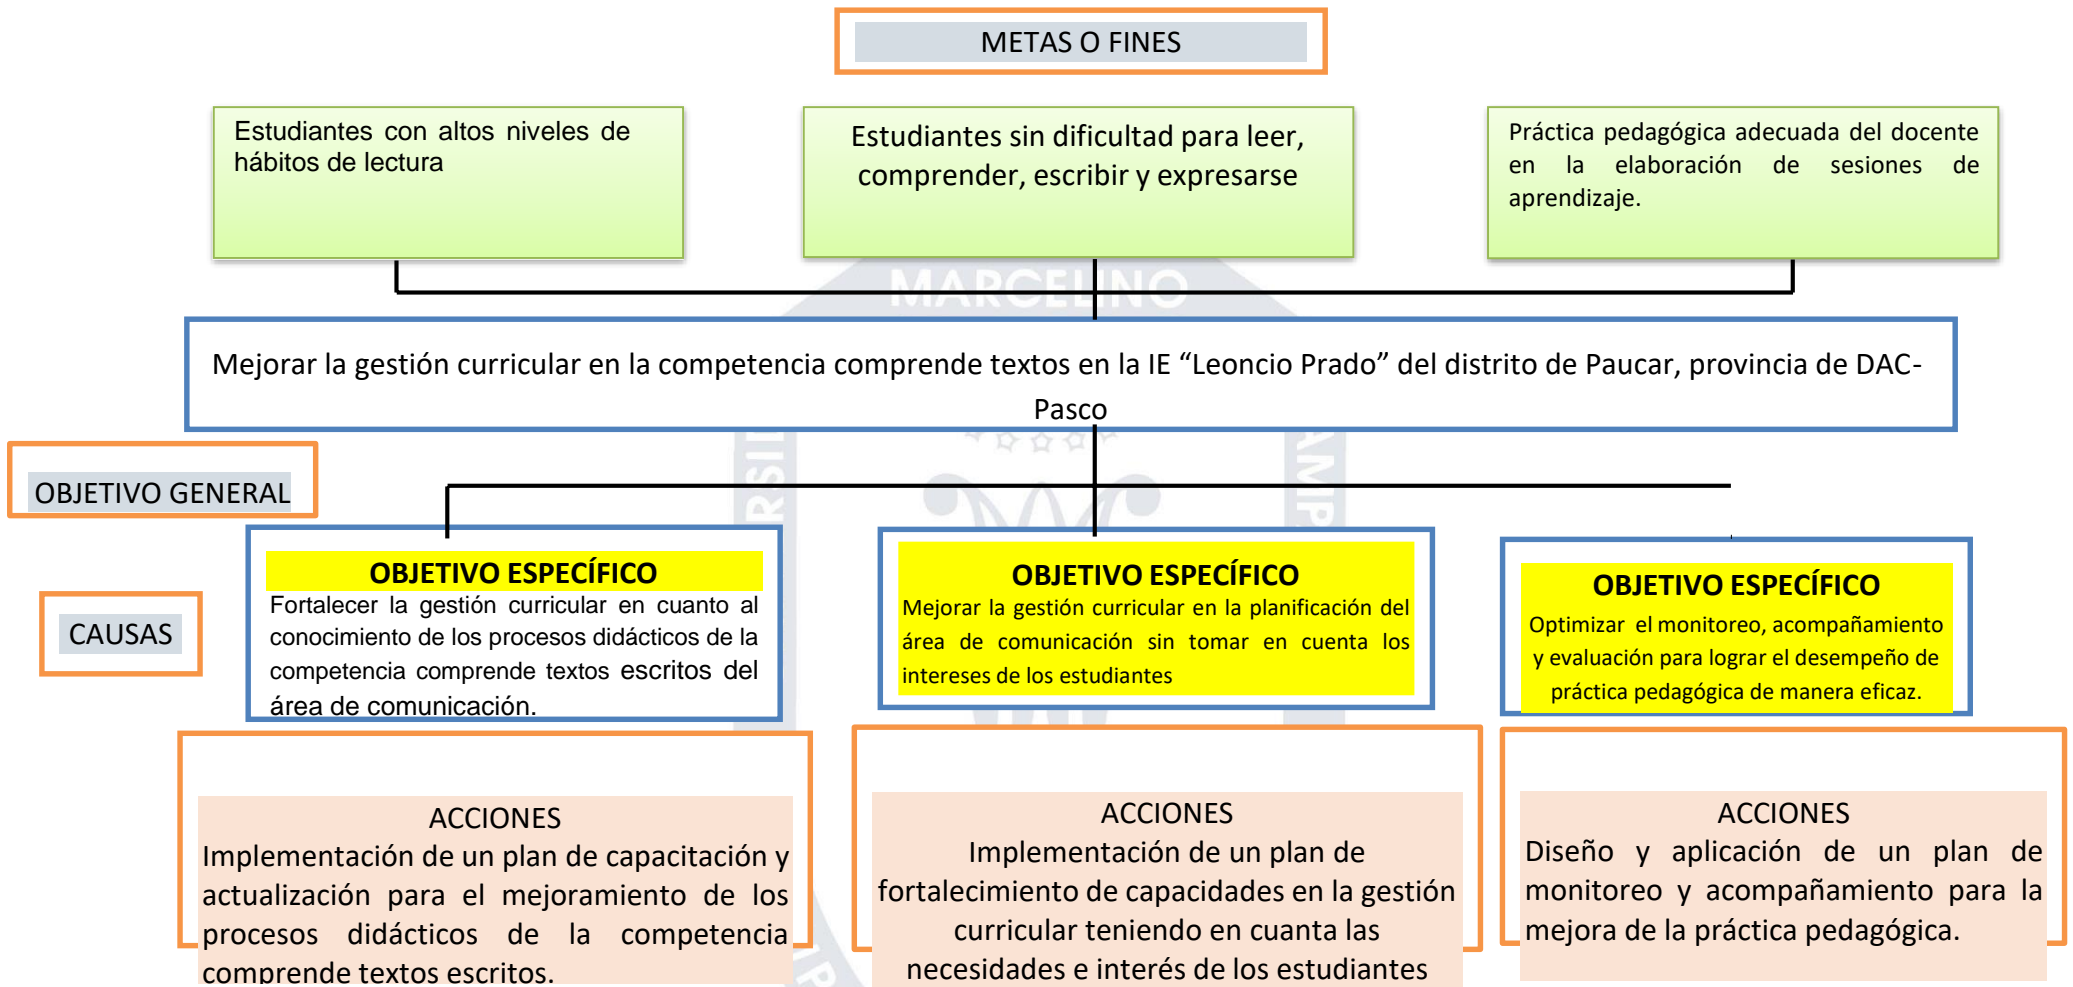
METAS O FINES

Estudiantes con altos niveles de hábitos de lectura

Estudiantes sin dificultad para leer, comprender, escribir y expresarse

Práctica pedagógica adecuada del docente en la elaboración de sesiones de aprendizaje.

MARCELINO

Mejorar la gestión curricular en la competencia comprende textos en la IE “Leoncio Prado” del distrito de Paucar, provincia de DAC-Pasco

OBJETIVO GENERAL

CAUSAS

OBJETIVO ESPECÍFICO
Fortalecer la gestión curricular en cuanto al conocimiento de los procesos didácticos de la competencia comprende textos escritos del área de comunicación.

OBJETIVO ESPECÍFICO
Mejorar la gestión curricular en la planificación del área de comunicación sin tomar en cuenta los intereses de los estudiantes

OBJETIVO ESPECÍFICO
Optimizar el monitoreo, acompañamiento y evaluación para lograr el desempeño de práctica pedagógica de manera eficaz.

ACCIONES
Implementación de un plan de capacitación y actualización para el mejoramiento de los procesos didácticos de la competencia comprende textos escritos.

ACCIONES
Implementación de un plan de fortalecimiento de capacidades en la gestión curricular teniendo en cuanta las necesidades e interés de los estudiantes

ACCIONES
Diseño y aplicación de un plan de monitoreo y acompañamiento para la mejora de la práctica pedagógica.